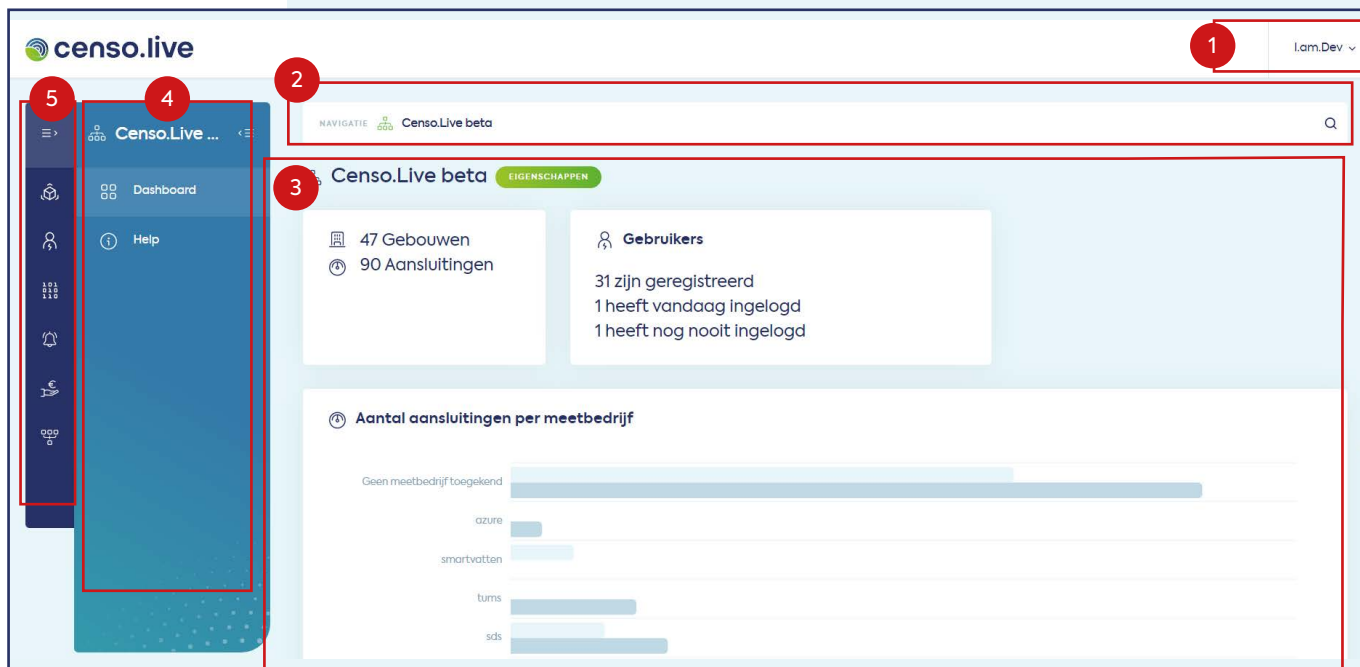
censo.live

1

I.am.Dev

2

NAVIGATIE Censo.Live beta

5

4

Censo.Live ...

Dashboard

Help

3

Censo.Live beta EIGENSCHAPPEN

47 Gebouwen
90 Aansluitingen

Gebruikers

31 zijn geregistreerd
1 heeft vandaag ingelogd
1 heeft nog nooit ingelogd

Aantal aansluitingen per meetbedrijf

Geen meetbedrijf toegekend

azure

smartvatten

turns

sds